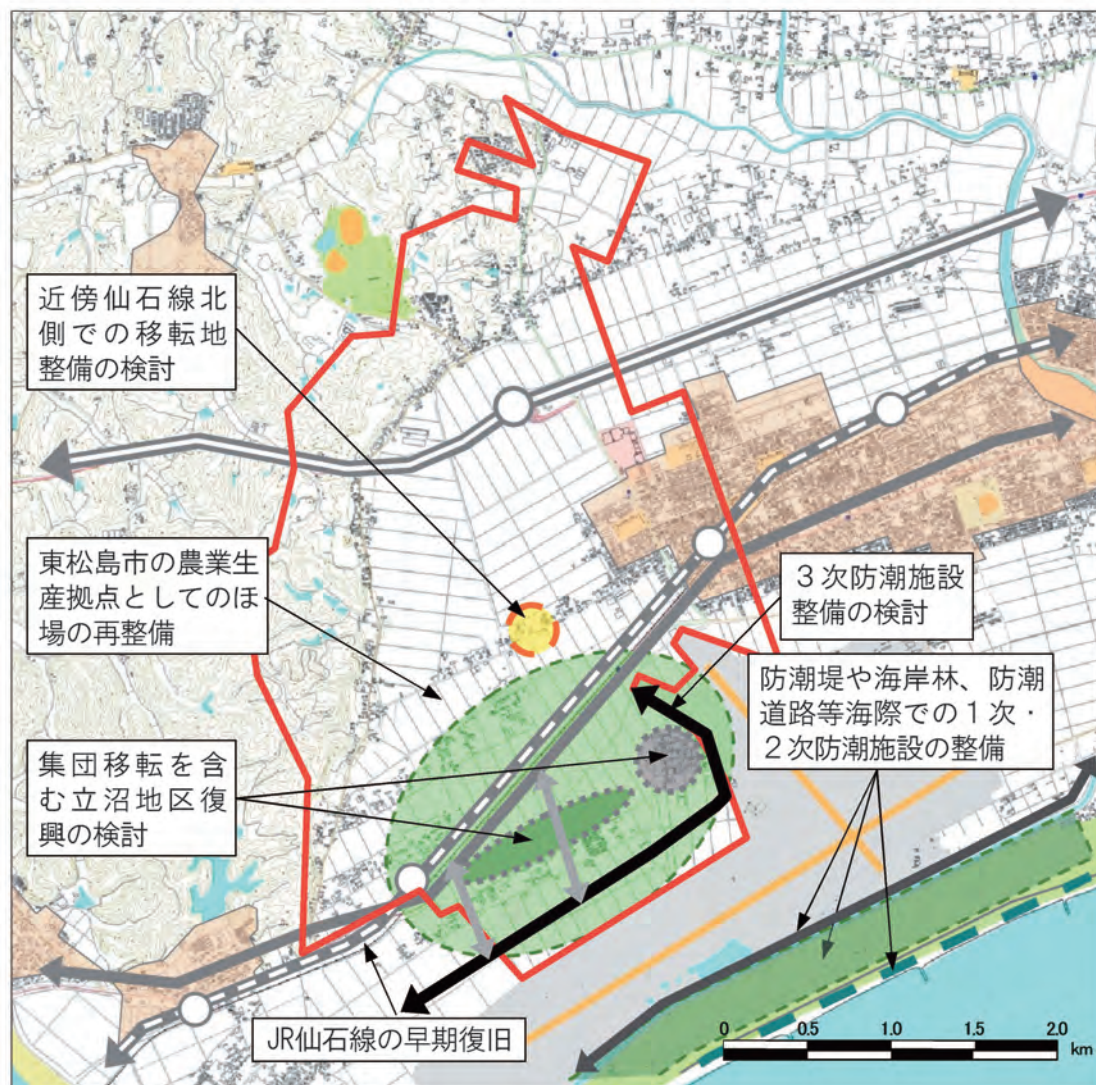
近傍仙石線北側での移転地整備の検討

東松島市の農業生産拠点としてのほ場の再整備

集団移転を含む立沼地区復興の検討

3次防潮施設整備の検討

防潮堤や海岸林、防潮道路等海際での1次・2次防潮施設の整備

JR仙石線の早期復旧

0 0.5 1.0 1.5 2.0 km